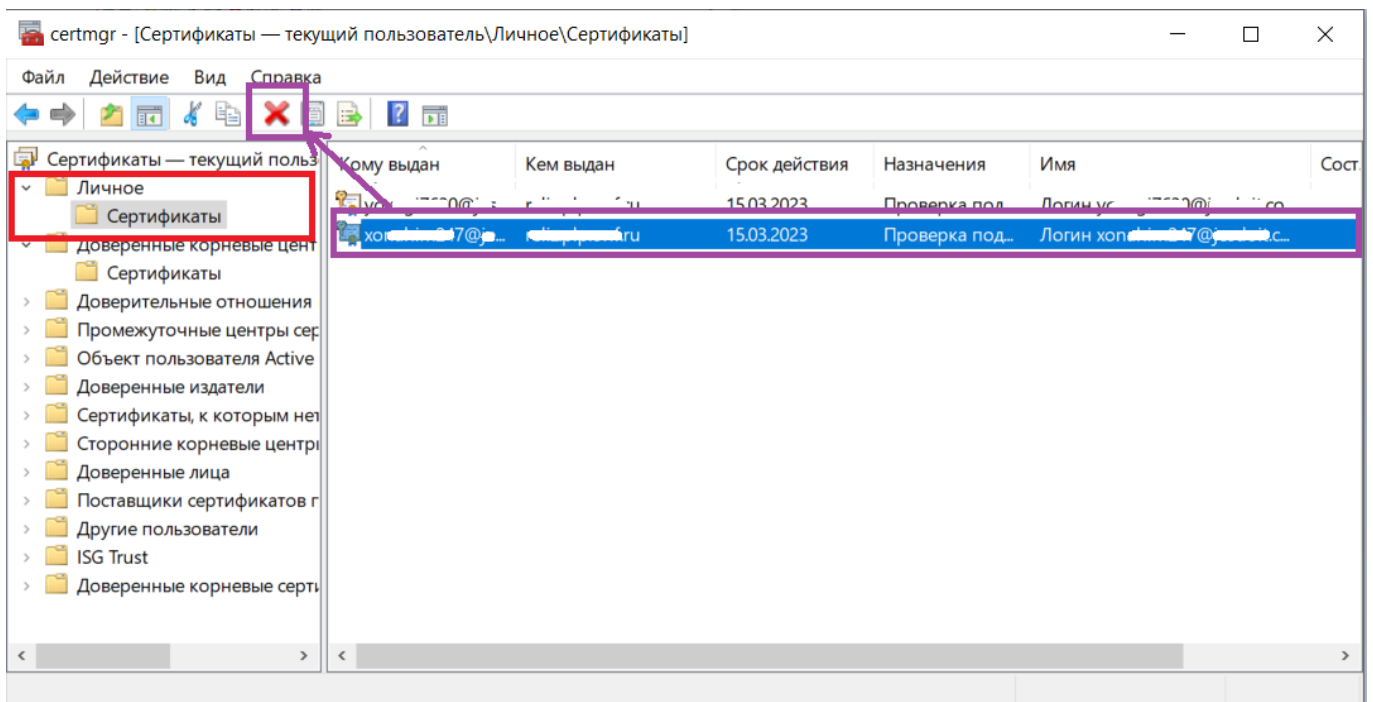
certmgr - [Сертификаты — текущий пользователь\Личное\Сертификаты]

Файл Действие Вид Справка

Сертификаты — текущий польз
Личное
Сертификаты
Доверенные корневые цент
Сертификаты
Доверительные отношения
Промежуточные центры сер
Объект пользователя Active
Доверенные издатели
Сертификаты, к которым нет
Сторонние корневые центры
Доверенные лица
Поставщики сертификатов г
Другие пользователи
ISG Trust
Доверенные корневые серт

| Кому выдан | Кем выдан | Срок действия | Назначения | Имя | Сост. |
|---|---|---|---|---|---|
| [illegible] | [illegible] | 15.03.2023 | Проверка под... | Логин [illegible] | |
| xo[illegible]@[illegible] | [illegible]ru | 15.03.2023 | Проверка под... | Логин xo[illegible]@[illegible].c... | |